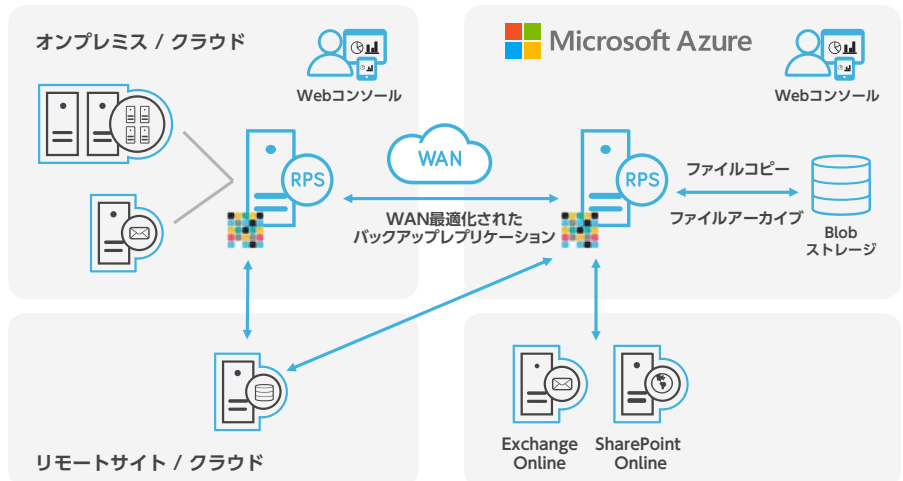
オンプレミス / クラウド

Webコンソール

RPS

WAN

WAN最適化された
バックアップレプリケーション

Microsoft Azure

Webコンソール

RPS

ファイルコピー

ファイルアーカイブ

Blob
ストレージ

Exchange
Online

SharePoint
Online

リモートサイト / クラウド